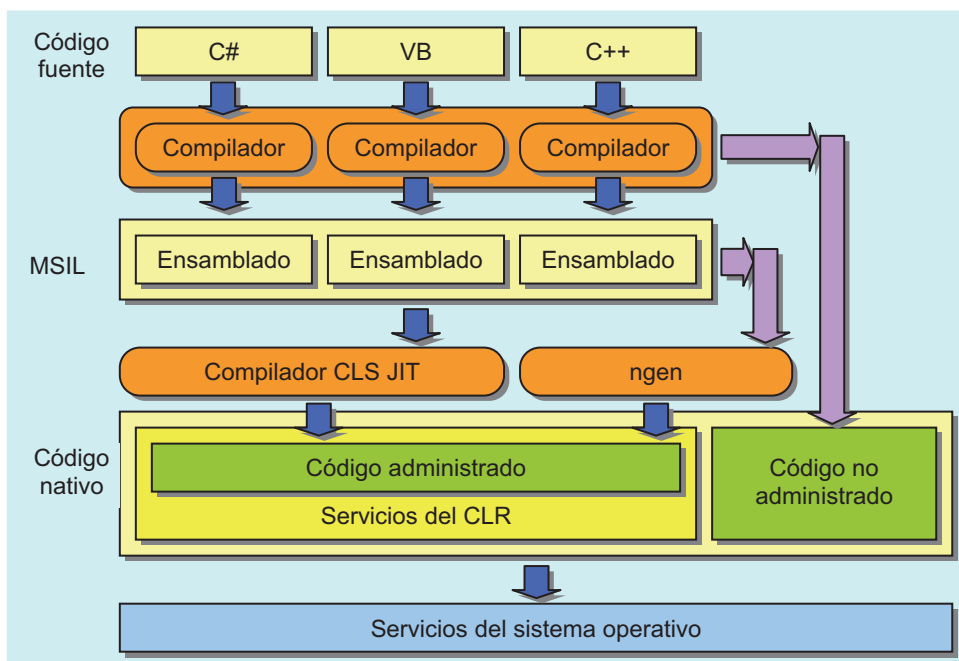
Código fuente

C#

VB

C++

Compilador

Compilador

Compilador

MSIL

Ensamblado

Ensamblado

Ensamblado

Compilador CLS JIT

ngen

Código nativo

Código administrado

Servicios del CLR

Código no administrado

Servicios del sistema operativo